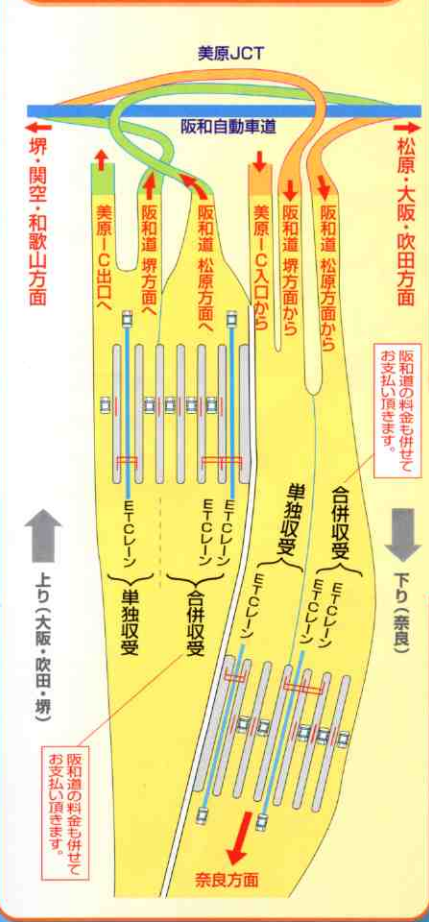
美原JCT

阪和自動車道

堺・関空・和歌山方面

松原・大阪・吹田方面

美原IC出口へ

阪和道 堺方面へ

阪和道 松原方面へ

美原IC入口から

阪和道 堺方面から

阪和道 松原方面から

阪和道の料金も併せてお支払い頂きます。

ETCレーン

ETCレーン

ETCレーン

単独収受

合併収受

上り（大阪・吹田・堺）

単独収受

合併収受

ETCレーン

ETCレーン

ETCレーン

下り（奈良）

阪和道の料金も併せてお支払い頂きます。

奈良方面